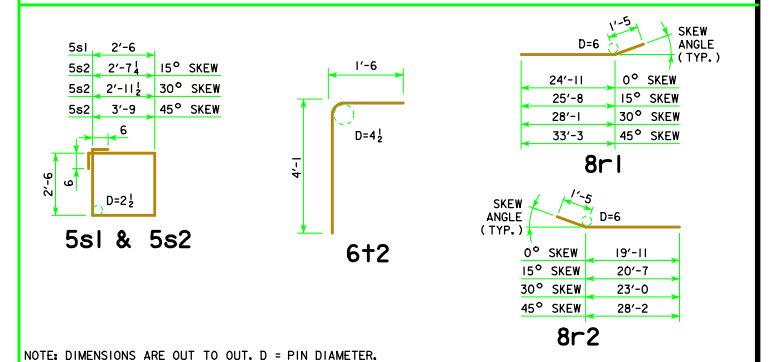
| 5s1 | 2'-6 | |
|---|---|---|
| 5s2 | 2'-7$\frac{1}{4}$ | 15° SKEW |
| 5s2 | 2'-11$\frac{1}{2}$ | 30° SKEW |
| 5s2 | 3'-9 | 45° SKEW |

6

6

2'-6

D=2$\frac{1}{2}$

5s1 & 5s2

1'-6

4'-1

D=4$\frac{1}{2}$

6t2

1'-5

D=6

SKEW ANGLE (TYP.)

| 24'-11 | 0° SKEW |
|---|---|
| 25'-8 | 15° SKEW |
| 28'-1 | 30° SKEW |
| 33'-3 | 45° SKEW |

8r1

SKEW ANGLE (TYP.)

1'-5

D=6

| 0° SKEW | 19'-11 |
|---|---|
| 15° SKEW | 20'-7 |
| 30° SKEW | 23'-0 |
| 45° SKEW | 28'-2 |

8r2

NOTE: DIMENSIONS ARE OUT TO OUT. D = PIN DIAMETER.